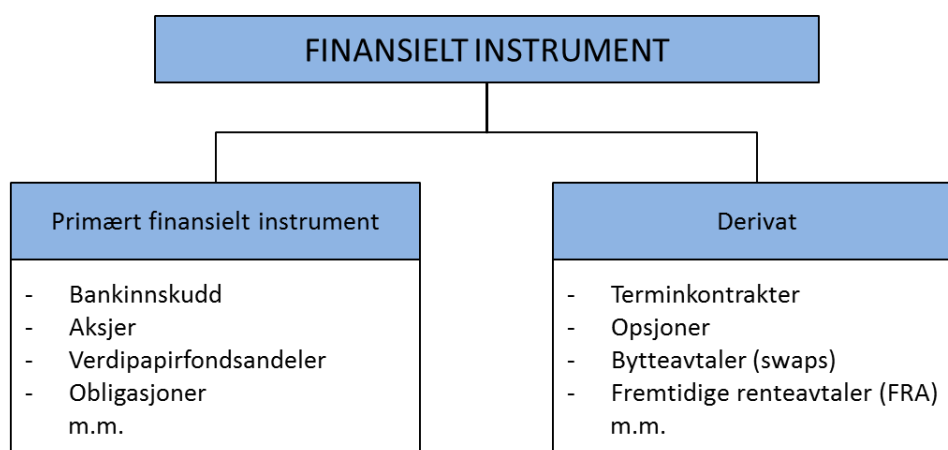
FINANSIELT INSTRUMENT

Primært finansielt instrument

- Bankinnskudd
- Aksjer
- Verdipapirfondsandeler
- Obligasjoner
m.m.

Derivat

- Terminkontrakter
- Opsjoner
- Bytteavtaler (swaps)
- Fremtidige renteavtaler (FRA)
m.m.